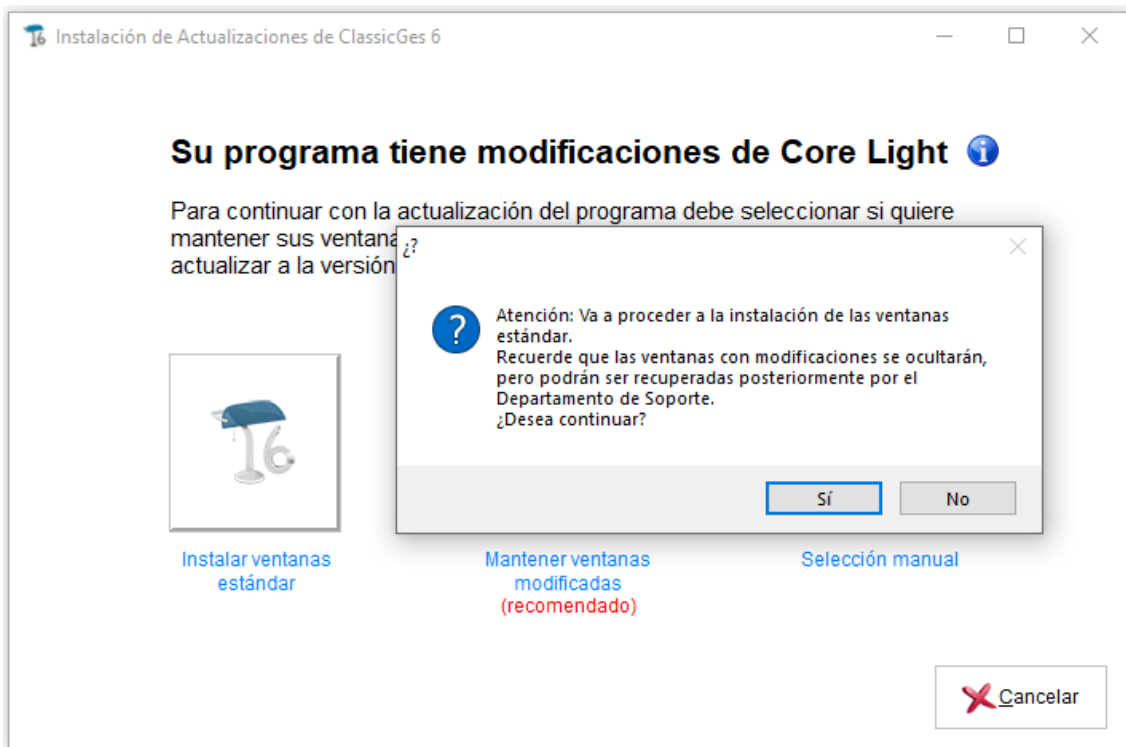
Instalación de Actualizaciones de ClassicGes 6

Su programa tiene modificaciones de Core Light

Para continuar con la actualización del programa debe seleccionar si quiere mantener sus ventana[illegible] actualizar a la versión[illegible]

¿?

Atención: Va a proceder a la instalación de las ventanas estándar.
Recuerde que las ventanas con modificaciones se ocultarán, pero podrán ser recuperadas posteriormente por el Departamento de Soporte.
¿Desea continuar?

Sí
No

Instalar ventanas estándar

Mantener ventanas modificadas
(recomendado)

Selección manual

Cancelar